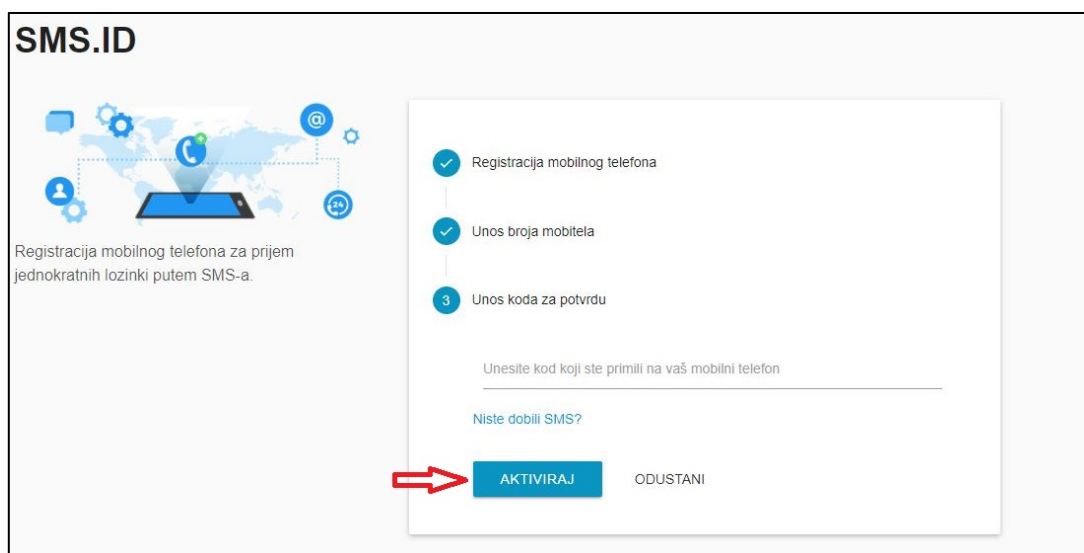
SMS.ID

@

24

Registracija mobilnog telefona za prijem jednokratnih lozinki putem SMS-a.

Registracija mobilnog telefona

Unos broja mobitela

3 Unos koda za potvrdu

Unesite kod koji ste primili na vaš mobilni telefon

Niste dobili SMS?

AKTIVIRAJ

ODUSTANI